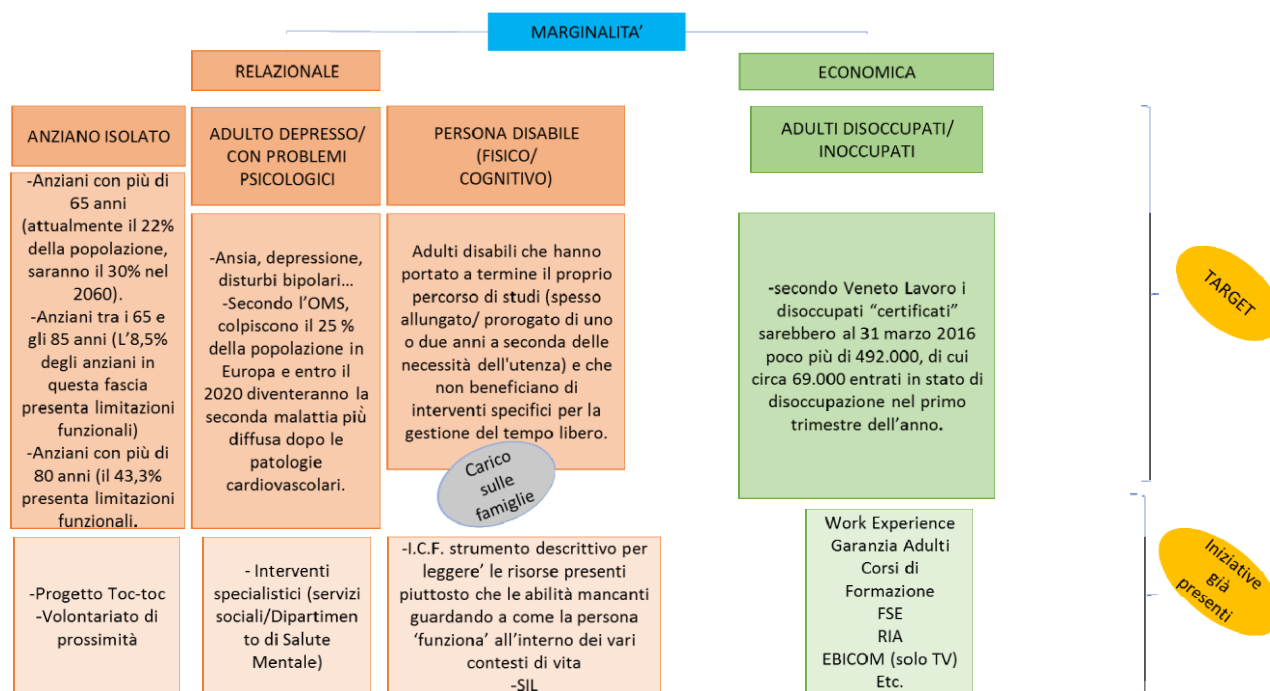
MARGINALITA'

RELAZIONALE

ECONOMICA

ANZIANO ISOLATO

ADULTO DEPRESSO/ CON PROBLEMI PSICOLOGICI

PERSONA DISABILE (FISICO/ COGNITIVO)

ADULTI DISOCCUPATI/ INOCCUPATI

-Anziani con più di 65 anni (attualmente il 22% della popolazione, saranno il 30% nel 2060).
-Anziani tra i 65 e gli 85 anni (L'8,5% degli anziani in questa fascia presenta limitazioni funzionali)
-Anziani con più di 80 anni (il 43,3% presenta limitazioni funzionali.

-Ansia, depressione, disturbi bipolari…
-Secondo l'OMS, colpiscono il 25 % della popolazione in Europa e entro il 2020 diventeranno la seconda malattia più diffusa dopo le patologie cardiovascolari.

Adulti disabili che hanno portato a termine il proprio percorso di studi (spesso allungato/ prorogato di uno o due anni a seconda delle necessità dell'utenza) e che non beneficiano di interventi specifici per la gestione del tempo libero.

Carico sulle famiglie

-secondo Veneto Lavoro i disoccupati "certificati" sarebbero al 31 marzo 2016 poco più di 492.000, di cui circa 69.000 entrati in stato di disoccupazione nel primo trimestre dell'anno.

TARGET

-Progetto Toc-toc
-Volontariato di prossimità

- Interventi specialistici (servizi sociali/Dipartimento di Salute Mentale)

-I.C.F. strumento descrittivo per leggere' le risorse presenti piuttosto che le abilità mancanti guardando a come la persona 'funziona' all'interno dei vari contesti di vita
-SIL

Work Experience
Garanzia Adulti
Corsi di Formazione
FSE
RIA
EBICOM (solo TV)
Etc.

Iniziative già presenti